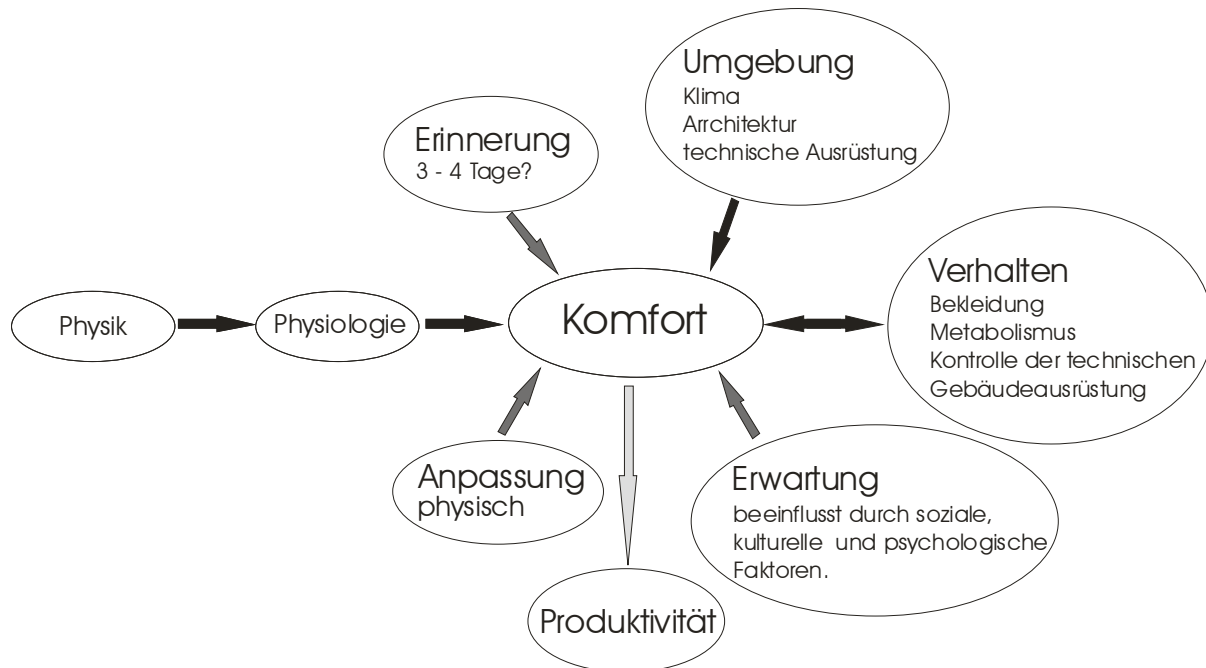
Umgebung
Klima
Arrchitektur
technische Ausrüstung

Erinnerung
3 - 4 Tage?

Physik

Physiologie

Komfort

Verhalten
Bekleidung
Metabolismus
Kontrolle der technischen
Gebäudeausrüstung

Anpassung
physisch

Erwartung
beeinflusst durch soziale, kulturelle und psychologische Faktoren.

Produktivität